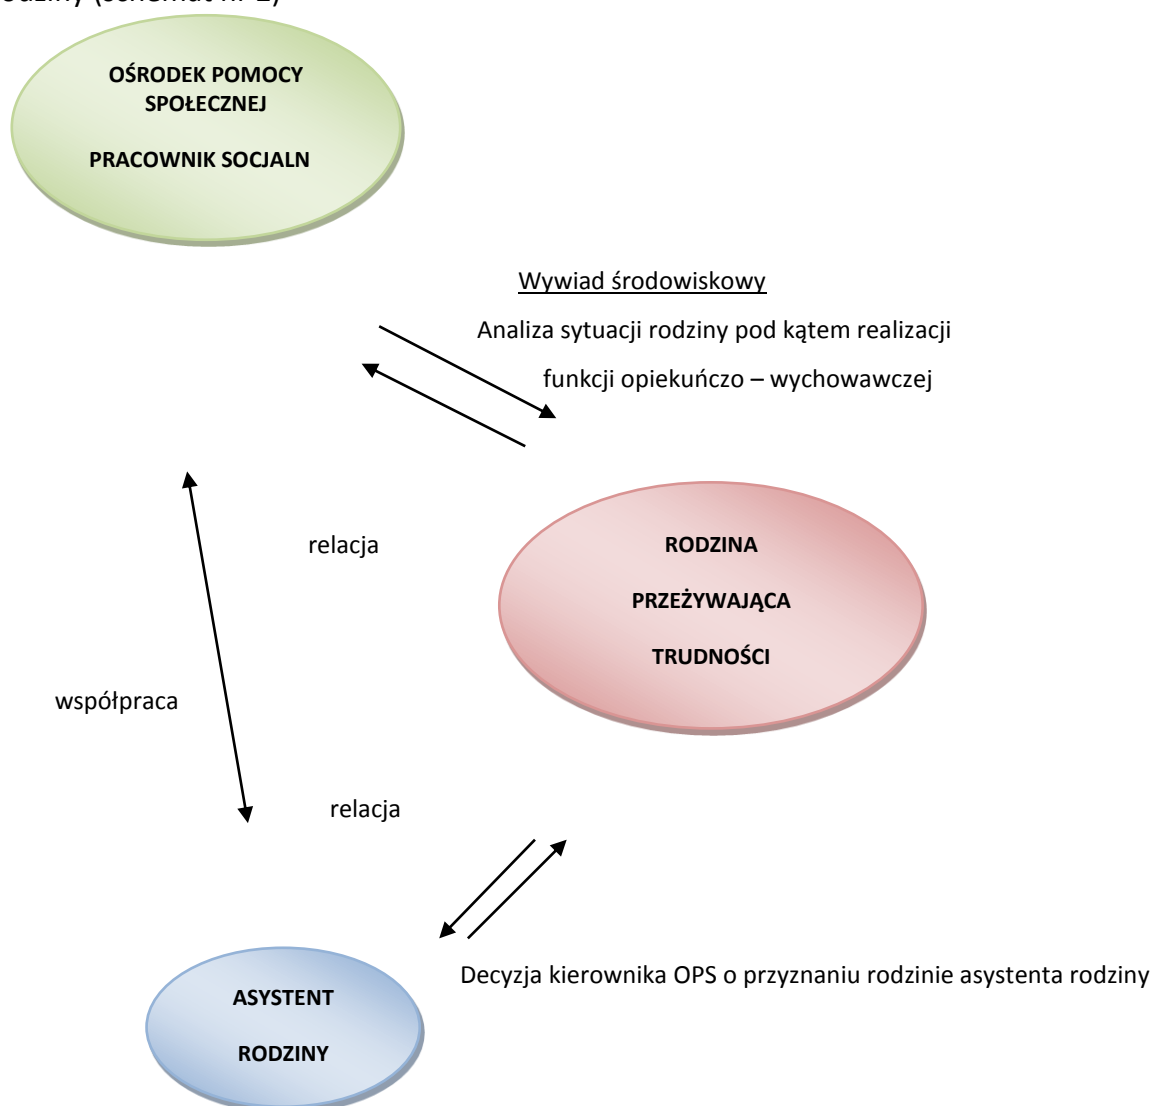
odziny (schemat nr 2)

OŚRODEK POMOCY SPOŁECZNEJ

PRACOWNIK SOCJALN

Wywiad środowiskowy

Analiza sytuacji rodziny pod kątem realizacji funkcji opiekuńczo – wychowawczej

relacja

RODZINA

PRZEŻYWAJĄCA

TRUDNOŚCI

współpraca

relacja

Decyzja kierownika OPS o przyznaniu rodzinie asystenta rodziny

ASYSTENT

RODZINY